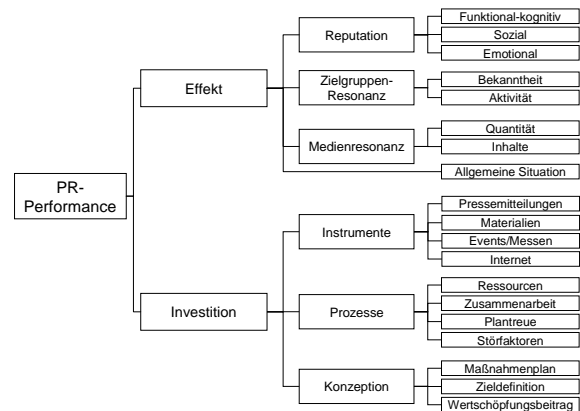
PR-Performance

Effekt

Reputation
Funktional-kognitiv
Sozial
Emotional

Zielgruppen-Resonanz
Bekanntheit
Aktivität

Medienresonanz
Quantität
Inhalte

Allgemeine Situation

Investition

Instrumente
Pressemitteilungen
Materialien
Events/Messen
Internet

Prozesse
Ressourcen
Zusammenarbeit
Plantreue
Störfaktoren

Konzeption
Maßnahmenplan
Zieldefinition
Wertschöpfungsbeitrag